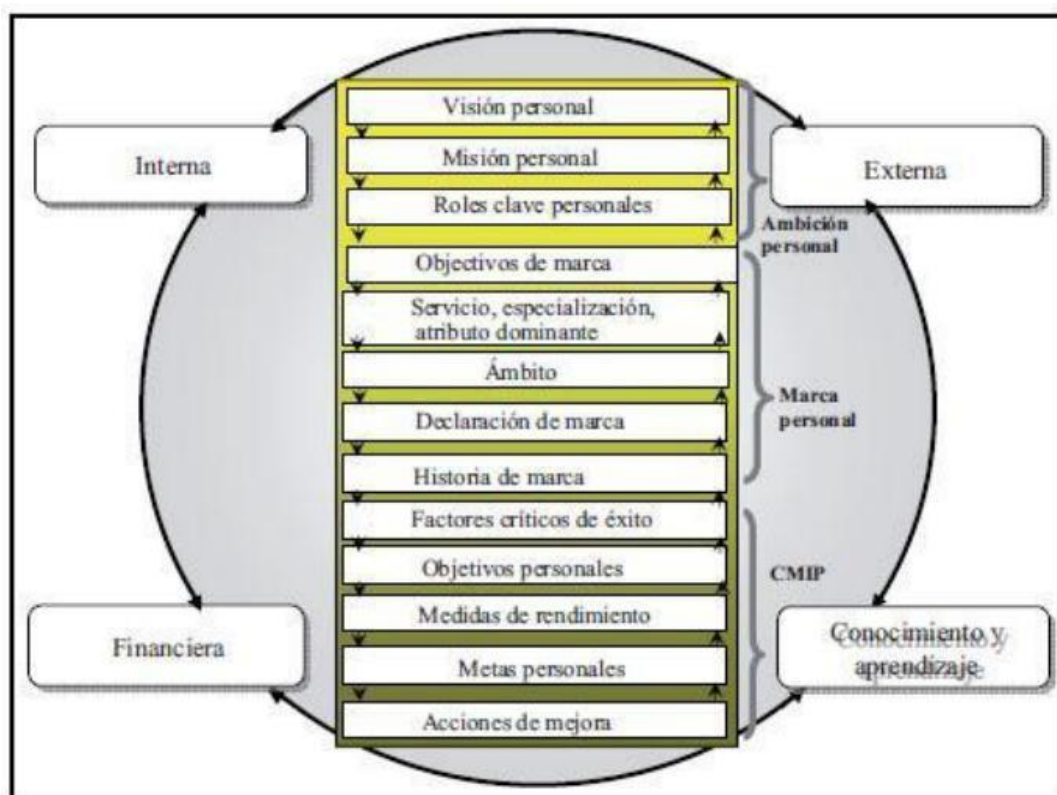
Interna

Visión personal

Misión personal

Roles clave personales

Externa

Ambición personal

Objectivos de marca

Servicio, especialización, atributo dominante

Ámbito

Declaración de marca

Historia de marca

Marca personal

Factores críticos de éxito

Objetivos personales

CMIP

Medidas de rendimiento

Metas personales

Acciones de mejora

Financiera

Conocimiento y aprendizaje